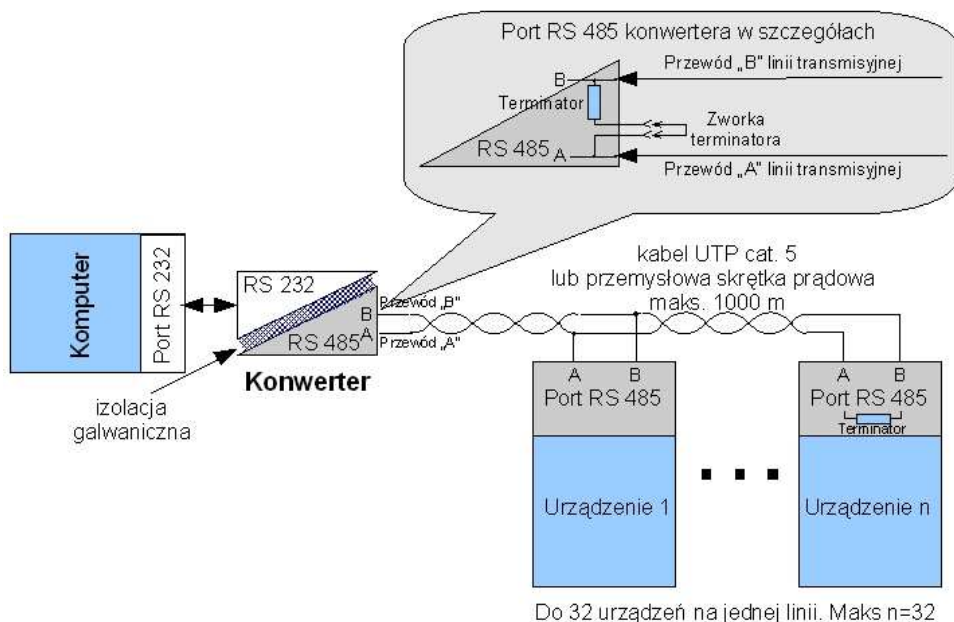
Port RS 485 konwertera w szczegółach

B

Przewód „B" linii transmisyjnej

Terminator

Zworka terminatora

RS 485 A

Przewód „A" linii transmisyjnej

Komputer

Port RS 232

RS 232

B

RS 485 A

Przewód „B"

Przewód „A"

Konwerter

izolacja galwaniczna

kabel UTP cat. 5
lub przemysłowa skrętka prądowa
maks. 1000 m

A B
Port RS 485

Urządzenie 1

A B
Port RS 485
Terminator

Urządzenie n

Do 32 urządzeń na jednej linii. Maks n=32